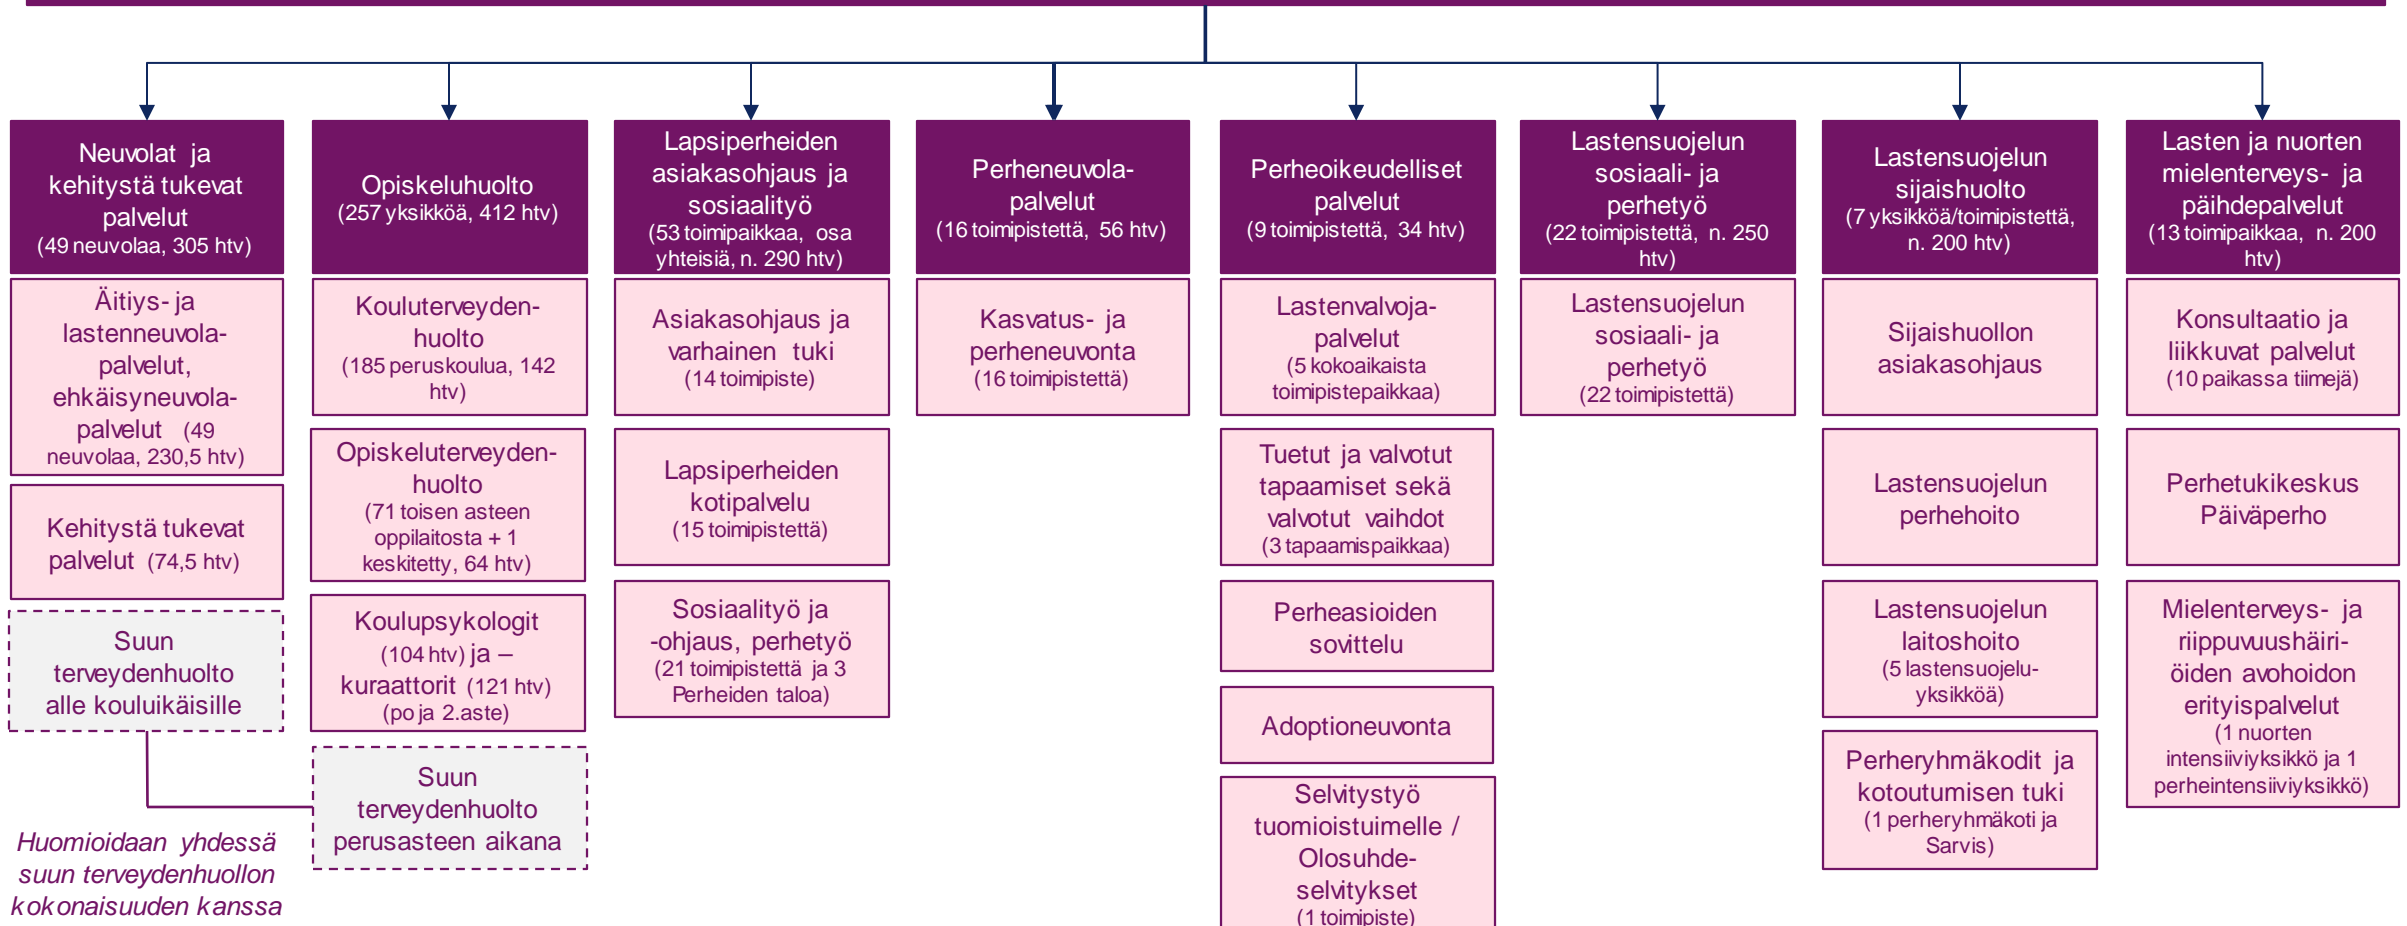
Neuvolat ja kehitystä tukevat palvelut
(49 neuvolaa, 305 htv)

Äitiys- ja lastenneuvolapalvelut, ehkäisyneuvolapalvelut (49 neuvolaa, 230,5 htv)

Kehitystä tukevat palvelut (74,5 htv)

Suun terveydenhuolto alle kouluikäisille

Huomioidaan yhdessä suun terveydenhuollon kokonaisuuden kanssa

Opiskeluhuolto
(257 yksikköä, 412 htv)

Kouluterveydenhuolto
(185 peruskoulua, 142 htv)

Opiskeluterveydenhuolto
(71 toisen asteen oppilaitosta + 1 keskitetty, 64 htv)

Koulupsykologit (104 htv) ja –kuraattorit (121 htv)
(po ja 2.aste)

Suun terveydenhuolto perusasteen aikana

Lapsiperheiden asiakasohjaus ja sosiaalityö
(53 toimipaikkaa, osa yhteisiä, n. 290 htv)

Asiakasohjaus ja varhainen tuki
(14 toimipiste)

Lapsiperheiden kotipalvelu
(15 toimipistettä)

Sosiaalityö ja -ohjaus, perhetyö
(21 toimipistettä ja 3 Perheiden taloa)

Perheneuvolapalvelut
(16 toimipistettä, 56 htv)

Kasvatus- ja perheneuvonta
(16 toimipistettä)

Perheoikeudelliset palvelut
(9 toimipistettä, 34 htv)

Lastenvalvojapalvelut
(5 kokoaikaista toimipistepaikkaa)

Tuetut ja valvotut tapaamiset sekä valvotut vaihdot
(3 tapaamispaikkaa)

Perheasioiden sovittelu

Adoptioneuvonta

Selvitystyö tuomioistuimelle / Olosuhdeselvitykset
(1 toimipiste)

Lastensuojelun sosiaali- ja perhetyö
(22 toimipistettä, n. 250 htv)

Lastensuojelun sosiaali- ja perhetyö
(22 toimipistettä)

Lastensuojelun sijaishuolto
(7 yksikköä/toimipistettä, n. 200 htv)

Sijaishuollon asiakasohjaus

Lastensuojelun perhehoito

Lastensuojelun laitoshoito
(5 lastensuojeluyksikköä)

Perheryhmäkodit ja kotoutumisen tuki
(1 perheryhmäkoti ja Sarvis)

Lasten ja nuorten mielenterveys- ja päihdepalvelut
(13 toimipaikkaa, n. 200 htv)

Konsultaatio ja liikkuvat palvelut
(10 paikassa tiimejä)

Perhetukikeskus Päiväperho

Mielenterveys- ja riippuvuushäiriöiden avohoidon erityispalvelut
(1 nuorten intensiiviyksikkö ja 1 perheintensiiviyksikkö)